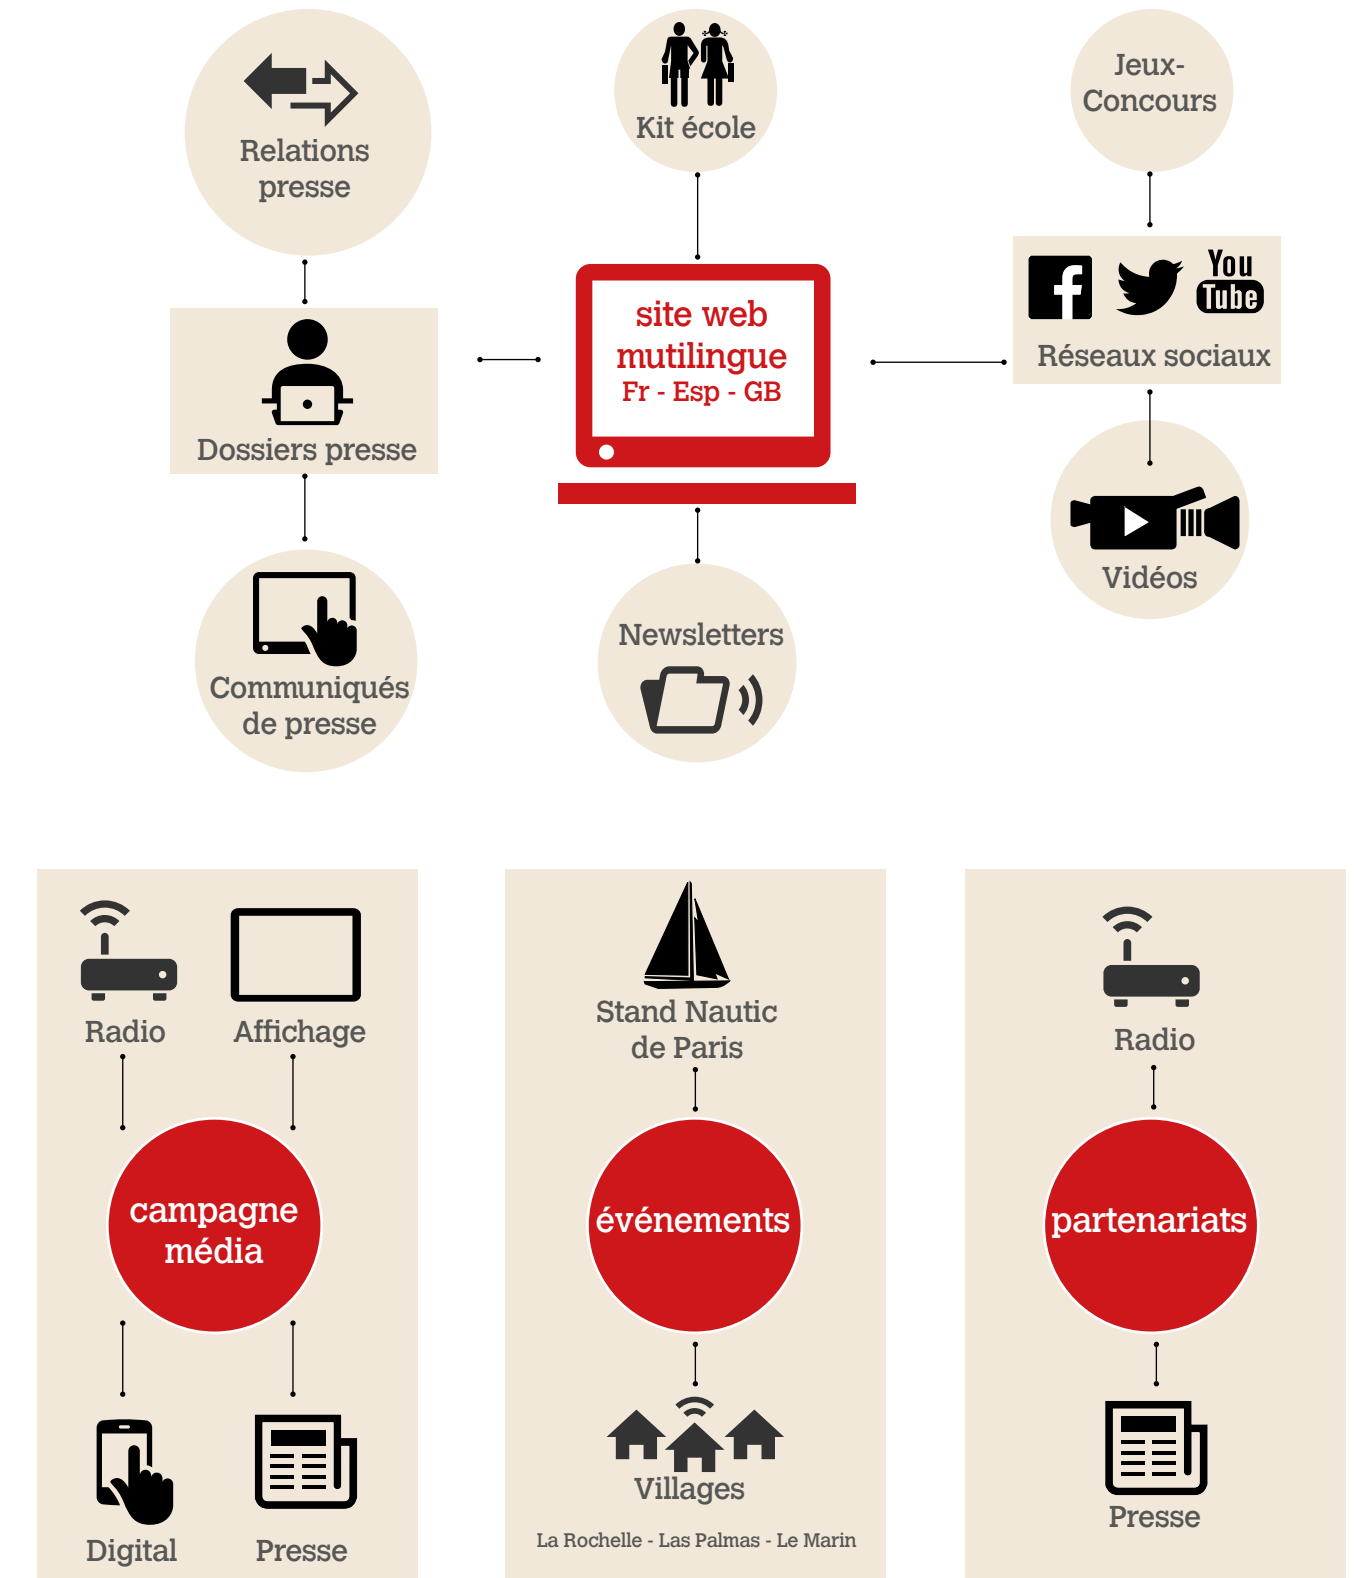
Relations presse

Kit école

Jeux-Concours

Dossiers presse

site web mutilingue
Fr - Esp - GB

You Tube

Réseaux sociaux

Vidéos

Communiqués de presse

Newsletters

Radio

Affichage

campagne média

Digital

Presse

Stand Nautic de Paris

événements

Villages

La Rochelle - Las Palmas - Le Marin

Radio

partenariats

Presse